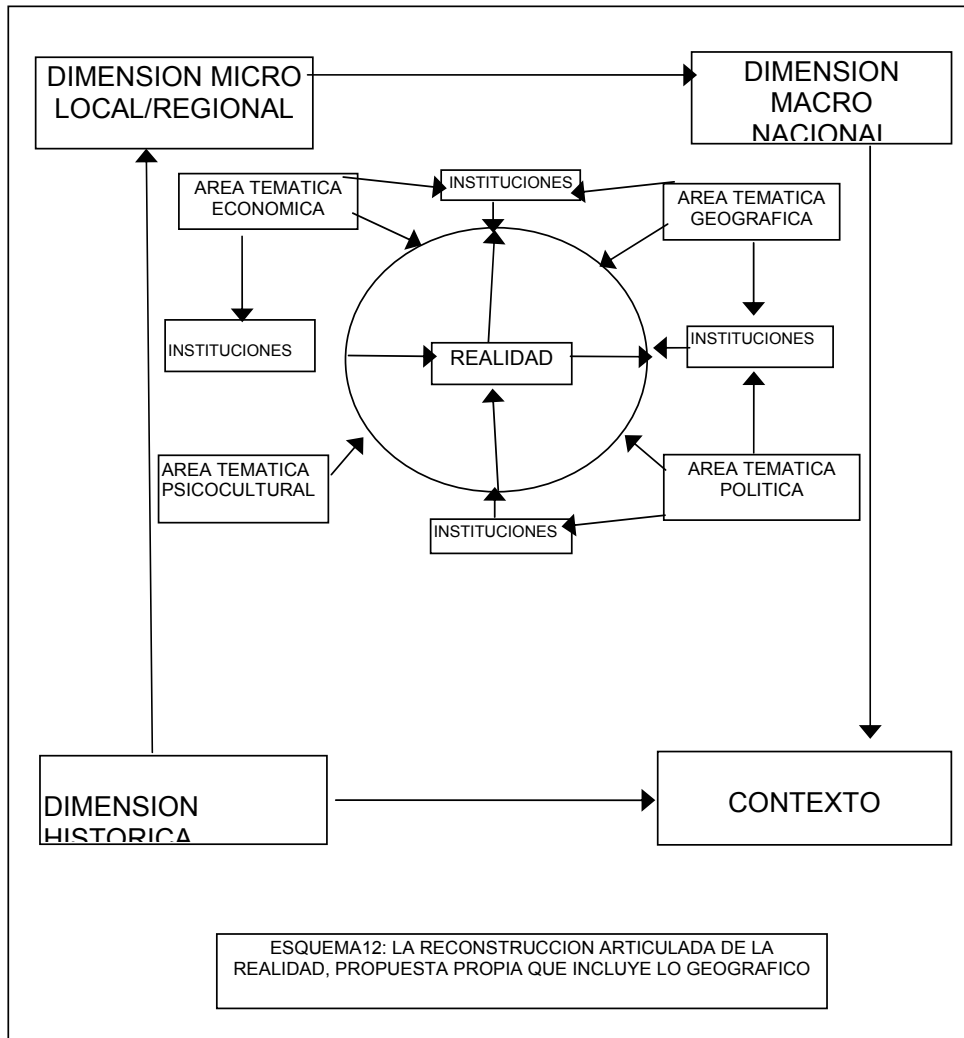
DIMENSION MICRO LOCAL/REGIONAL

DIMENSION MACRO NACIONAL

AREA TEMATICA ECONOMICA

INSTITUCIONES

AREA TEMATICA GEOGRAFICA

INSTITUCIONES

REALIDAD

INSTITUCIONES

AREA TEMATICA PSICOCULTURAL

AREA TEMATICA POLITICA

INSTITUCIONES

DIMENSION HISTORICA

CONTEXTO

ESQUEMA12: LA RECONSTRUCCION ARTICULADA DE LA REALIDAD, PROPUESTA PROPIA QUE INCLUYE LO GEOGRAFICO